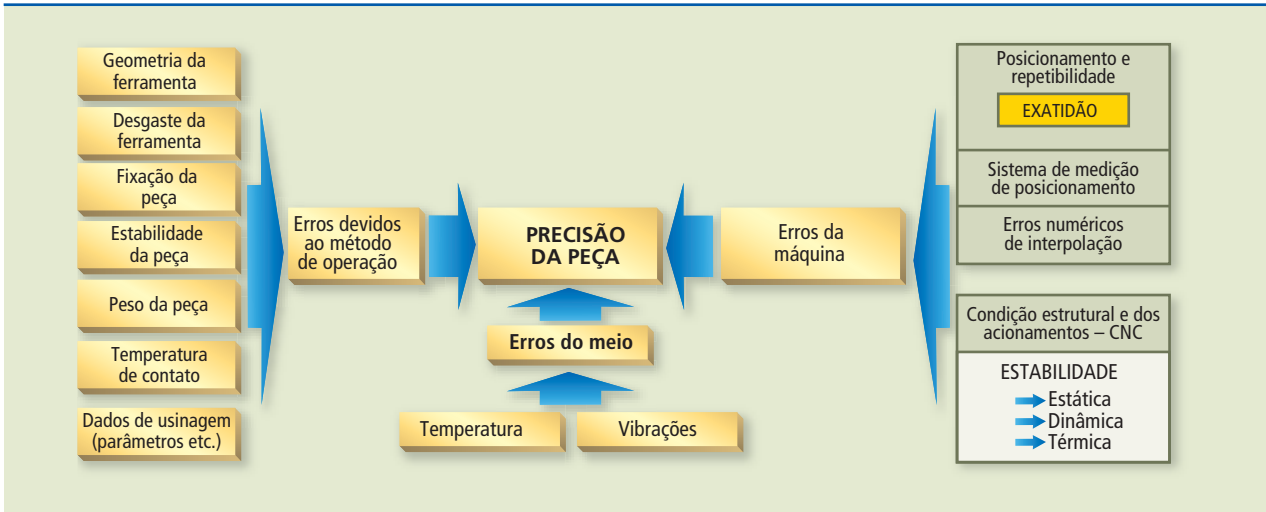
Geometria da ferramenta

Desgaste da ferramenta

Fixação da peça

Estabilidade da peça

Peso da peça

Temperatura de contato

Dados de usinagem (parâmetros etc.)

Erros devidos ao método de operação

PRECISÃO DA PEÇA

Erros do meio

Temperatura

Vibrações

Erros da máquina

Posicionamento e repetibilidade

EXATIDÃO

Sistema de medição de posicionamento

Erros numéricos de interpolação

Condição estrutural e dos acionamentos – CNC

ESTABILIDADE

Estática

Dinâmica

Térmica